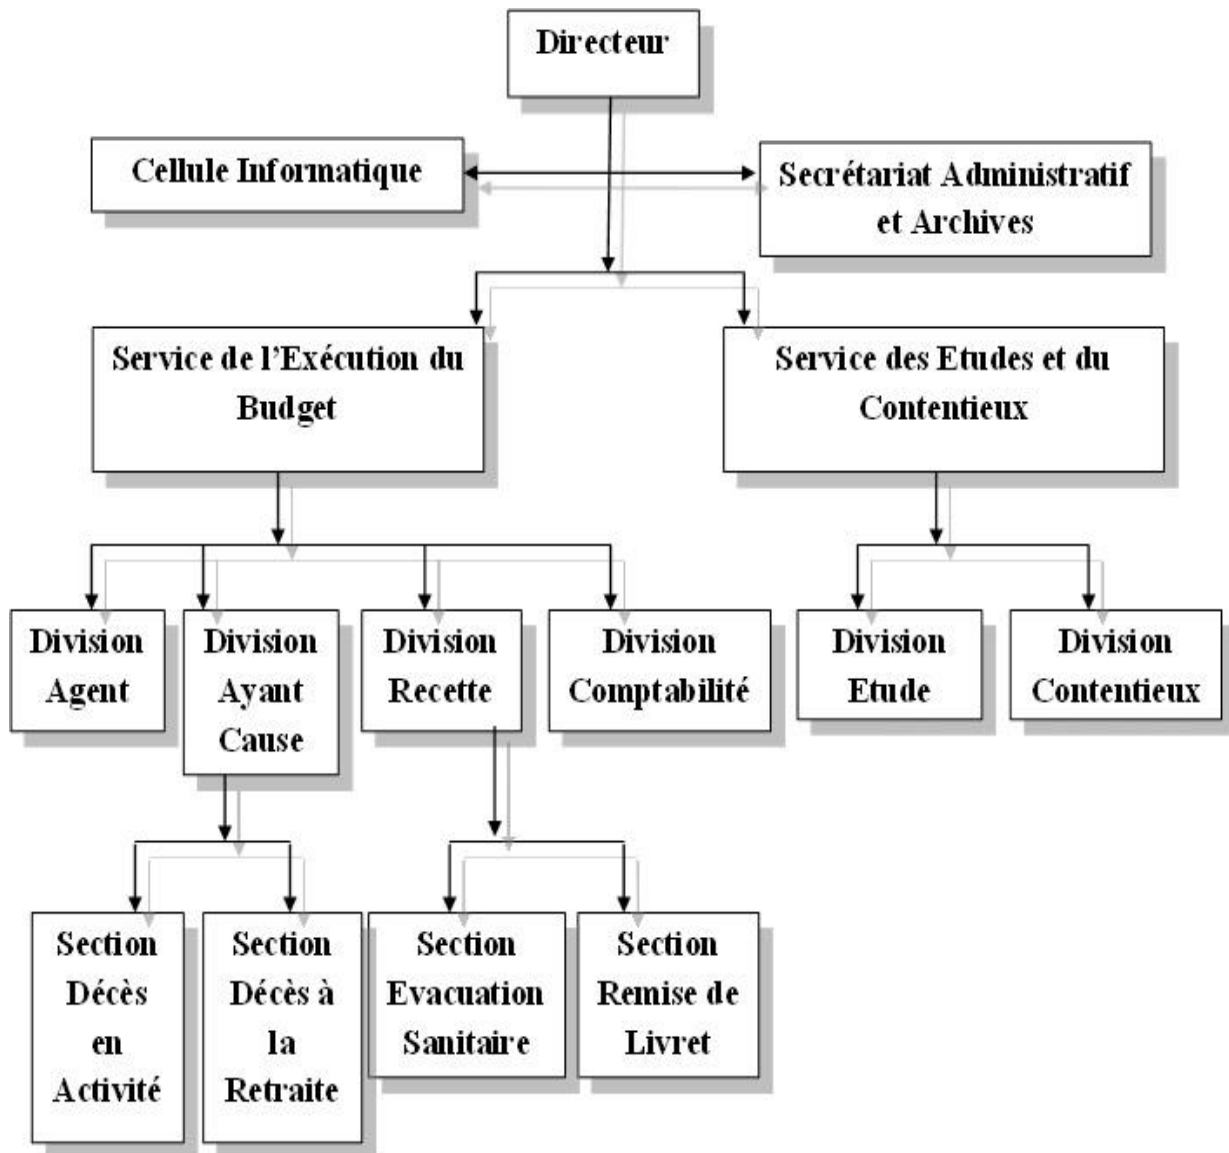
Directeur

Cellule Informatique

Secrétariat Administratif et Archives

Service de l'Exécution du Budget

Service des Etudes et du Contentieux

Division Agent

Division Ayant Cause

Division Recette

Division Comptabilité

Division Etude

Division Contentieux

Section Décès en Activité

Section Décès à la Retraite

Section Evacuation Sanitaire

Section Remise de Livret